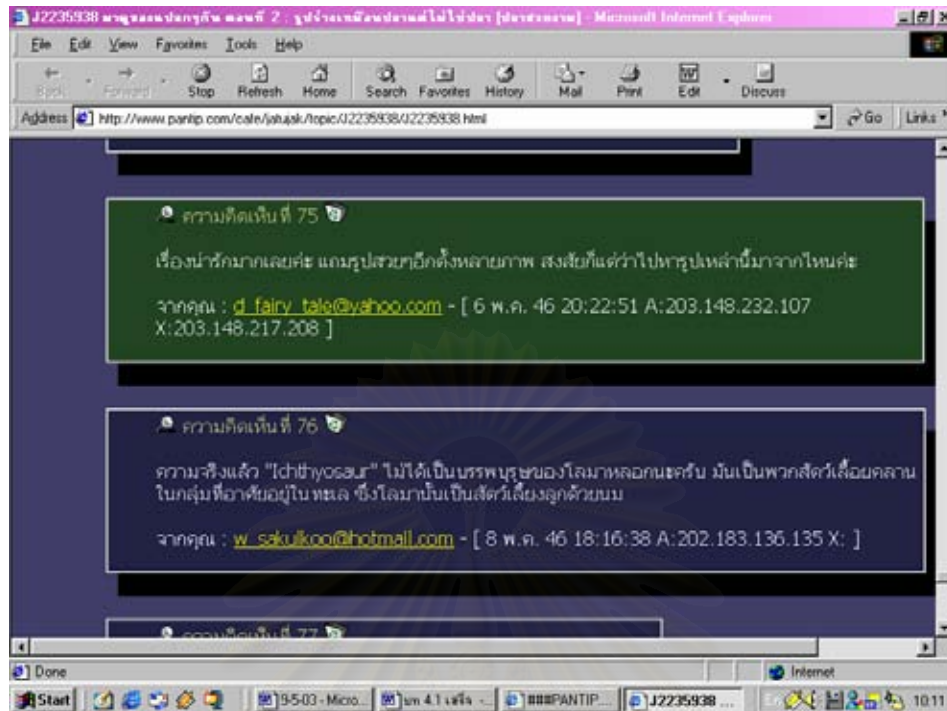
J2235938 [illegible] - Microsoft Internet Explorer

File Edit View Favorites Tools Help

Back Forward Stop Refresh Home Search Favorites History Mail Print Edit Discuss

Address http://www.pantip.com/cafe/jatujak/topic/J2235938/J2235938.html Go Links

ความคิดเห็นที่ 75

เรื่องน่ารักมากเลยค่ะ แถมรูปสวยๆอีกตั้งหลายภาพ สงสัยก็แต่ว่าไปหารูปเหล่านี้มาจากไหนค่ะ

จากคุณ : d_fairy_tale@yahoo.com - [ 6 พ.ค. 46 20:22:51 A:203.148.232.107 X:203.148.217.208 ]

ความคิดเห็นที่ 76

ความจริงแล้ว "Ichthyosaur" ไม่ได้เป็นบรรพบุรุษของโลมาหลอกนะครับ มันเป็นพวกสัตว์เลื้อยคลานในกลุ่มที่อาศัยอยู่ในทะเล ซึ่งโลมานั้นเป็นสัตว์เลี้ยงลูกด้วยนม

จากคุณ : w_sakulkoo@hotmail.com - [ 8 พ.ค. 46 18:16:38 A:202.183.136.135 X: ]

ความคิดเห็นที่ 77

Done Internet

Start 9-5-03 - Micro... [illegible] 4.1 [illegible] ###PANTIP... J2235938 ... 10:11